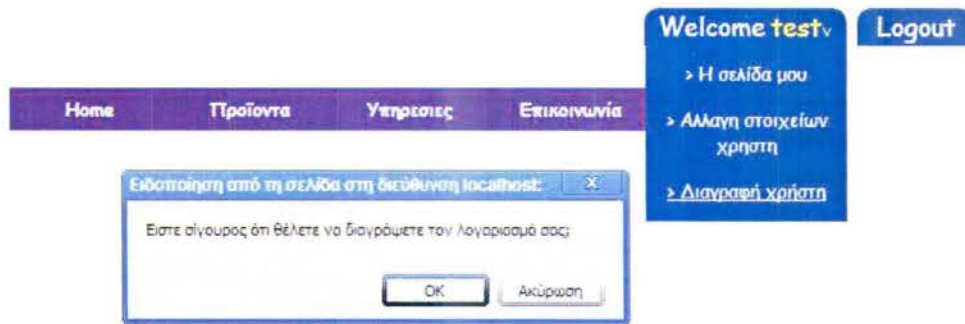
Welcome testv

Logout

> Η σελίδα μου

> Αλλαγη στοιχείων χρηστη

> Διαγραφή χρήστη

Home

Προϊοντα

Υπηρεσιες

Επικοινωνία

Ειδοποίηση από τη σελίδα στη διεύθυνση localhost:

X

Ειστε σίγουρος ότι θέλετε να διαγράψετε τον λογαριασμό σας;

OK

Ακύρωση